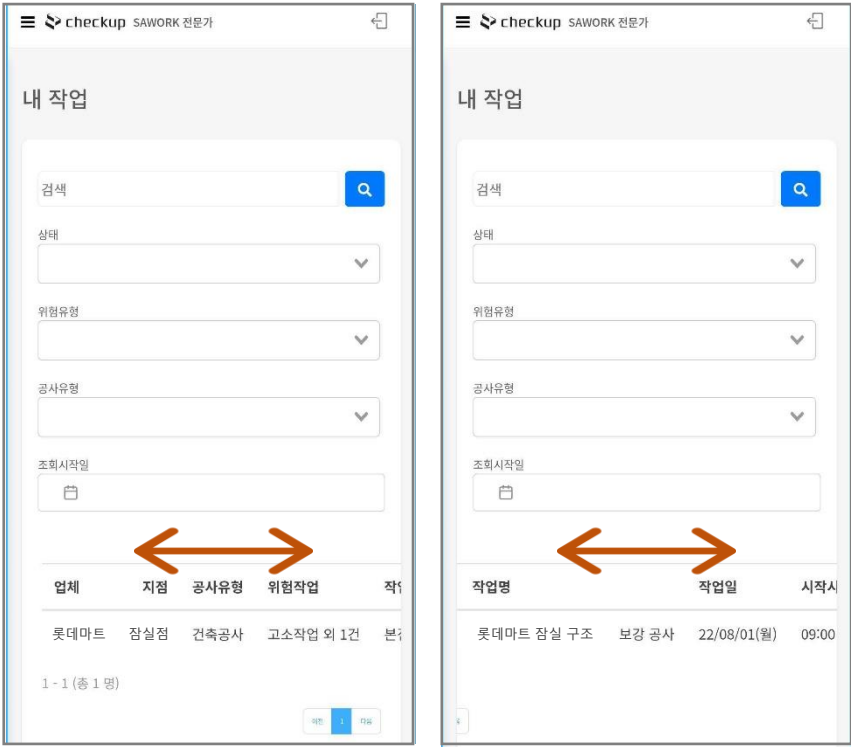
checkup SAWORK 전문가

내 작업

검색

상태

위험유형

공사유형

조회시작일

| 업체 | 지점 | 공사유형 | 위험작업 | 작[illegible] |
|---|---|---|---|---|
| 롯데마트 | 잠실점 | 건축공사 | 고소작업 외 1건 | 본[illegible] |

1 - 1 (총 1 명)

이전 1 다음

checkup SAWORK 전문가

내 작업

검색

상태

위험유형

공사유형

조회시작일

| 작업명 | 작업일 | 시작시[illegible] |
|---|---|---|
| 롯데마트 잠실 구조 보강 공사 | 22/08/01(월) | 09:00 |